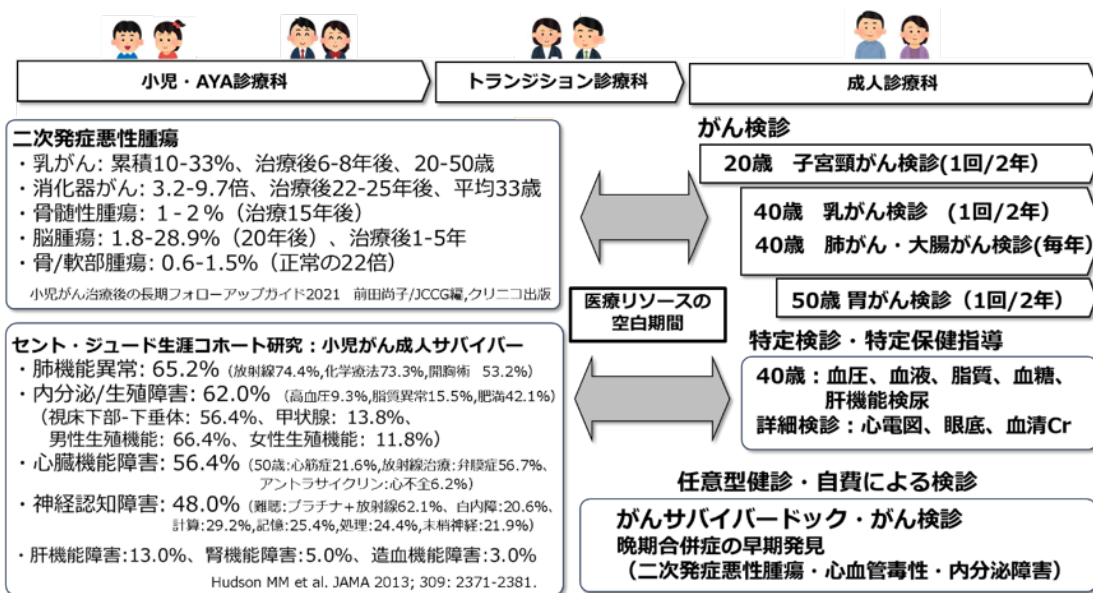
小児・AYA診療科

トランジション診療科

成人診療科

二次発症悪性腫瘍
・乳がん: 累積10-33%、治療後6-8年後、20-50歳
・消化器がん: 3.2-9.7倍、治療後22-25年後、平均33歳
・骨髄性腫瘍: 1 - 2 %（治療15年後）
・脳腫瘍: 1.8-28.9%（20年後）、治療後1-5年
・骨/軟部腫瘍: 0.6-1.5%（正常の22倍）
小児がん治療後の長期フォローアップガイド2021 前田尚子/JCCG編,クリニコ出版

セント・ジュード生涯コホート研究：小児がん成人サバイバー
・肺機能異常: 65.2%（放射線74.4%,化学療法73.3%,開胸術 53.2%）
・内分泌/生殖障害: 62.0%（高血圧9.3%,脂質異常15.5%,肥満42.1%）
（視床下部-下垂体: 56.4%、甲状腺: 13.8%、男性生殖機能: 66.4%、女性生殖機能: 11.8%）
・心臓機能障害: 56.4%（50歳:心筋症21.6%,放射線治療:弁膜症56.7%、アントラサイクリン:心不全6.2%）
・神経認知障害: 48.0%（難聴:プラチナ＋放射線62.1%、白内障:20.6%、計算:29.2%,記憶:25.4%,処理:24.4%,末梢神経:21.9%）
・肝機能障害:13.0%、腎機能障害:5.0%、造血機能障害:3.0%
Hudson MM et al. JAMA 2013; 309: 2371-2381.

医療リソースの空白期間

がん検診
20歳 子宮頸がん検診(1回/2年)
40歳 乳がん検診 (1回/2年)
40歳 肺がん・大腸がん検診(毎年)
50歳 胃がん検診（1回/2年）

特定検診・特定保健指導
40歳：血圧、血液、脂質、血糖、肝機能検尿
詳細検診：心電図、眼底、血清Cr

任意型健診・自費による検診
がんサバイバードック・がん検診
晩期合併症の早期発見
（二次発症悪性腫瘍・心血管毒性・内分泌障害）